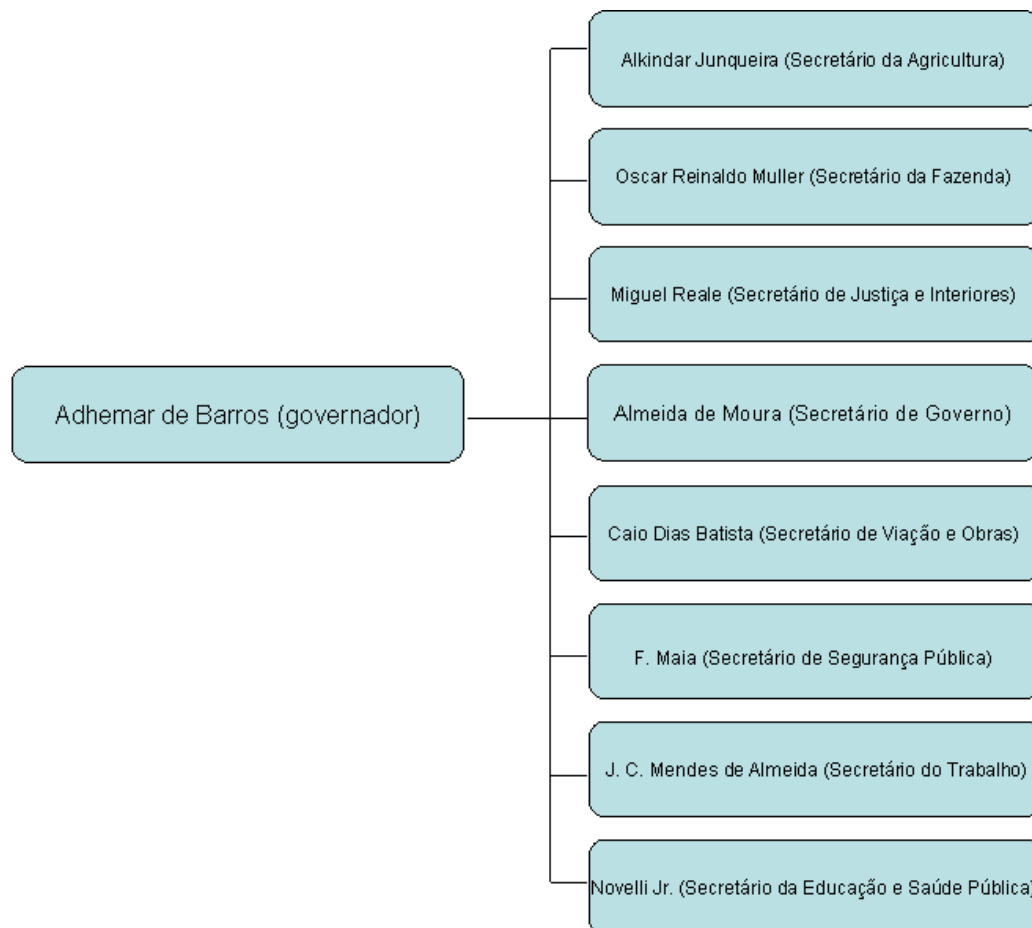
Adhemar de Barros (governador)

Alkindar Junqueira (Secretário da Agricultura)

Oscar Reinaldo Muller (Secretário da Fazenda)

Miguel Reale (Secretário de Justiça e Interiores)

Almeida de Moura (Secretário de Governo)

Caio Dias Batista (Secretário de Viação e Obras)

F. Maia (Secretário de Segurança Pública)

J. C. Mendes de Almeida (Secretário do Trabalho)

Novelli Jr. (Secretário da Educação e Saúde Pública)